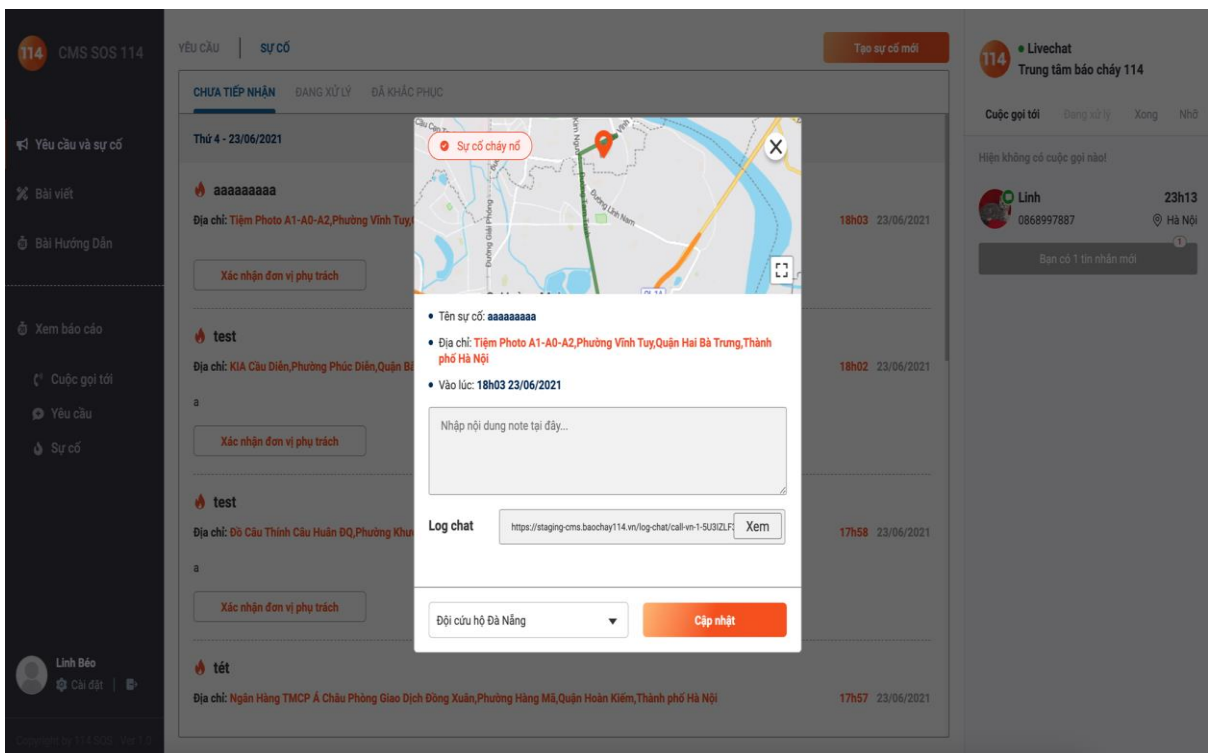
114 CMS SOS 114

Yêu cầu và sự cố
Bài viết
Bài Hướng Dẫn
Xem báo cáo
Cuộc gọi tới
Yêu cầu
Sự cố

Linh Béo
Cài đặt

YÊU CẦU | SỰ CỐ
Tạo sự cố mới

CHƯA TIẾP NHẬN ĐANG XỬ LÝ ĐÃ KHẮC PHỤC

Thứ 4 - 23/06/2021

aaaaaaaaa
Địa chỉ: Tiệm Photo A1-A0-A2,Phường Vĩnh Tuy,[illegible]
18h03 23/06/2021
Xác nhận đơn vị phụ trách

test
Địa chỉ: KIA Cầu Diễn,Phường Phúc Diễn,Quận B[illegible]
18h02 23/06/2021
a
Xác nhận đơn vị phụ trách

test
Địa chỉ: Đồ Câu Thịnh Câu Huân ĐQ,Phường Khư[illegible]
17h58 23/06/2021
a
Xác nhận đơn vị phụ trách

tét
Địa chỉ: Ngân Hàng TMCP Á Châu Phòng Giao Dịch Đồng Xuân,Phường Hàng Mã,Quận Hoàn Kiếm,Thành phố Hà Nội
17h57 23/06/2021

Sự cố cháy nổ
Đường Giải Phóng
Đường Lĩnh Nam

• Tên sự cố: aaaaaaaaa
• Địa chỉ: Tiệm Photo A1-A0-A2,Phường Vĩnh Tuy,Quận Hai Bà Trưng,Thành phố Hà Nội
• Vào lúc: 18h03 23/06/2021

Nhập nội dung note tại đây...

Log chat https://staging-cms.baochay114.vn/log-chat/call-vn-1-5U3IZLF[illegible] Xem

Đội cứu hộ Đà Nẵng
Cập nhật

114 • Livechat
Trung tâm báo cháy 114
Cuộc gọi tới Đang xử lý Xong Nhỡ
Hiện không có cuộc gọi nào!
Linh 23h13
0868997887 Hà Nội
Bạn có 1 tin nhắn mới